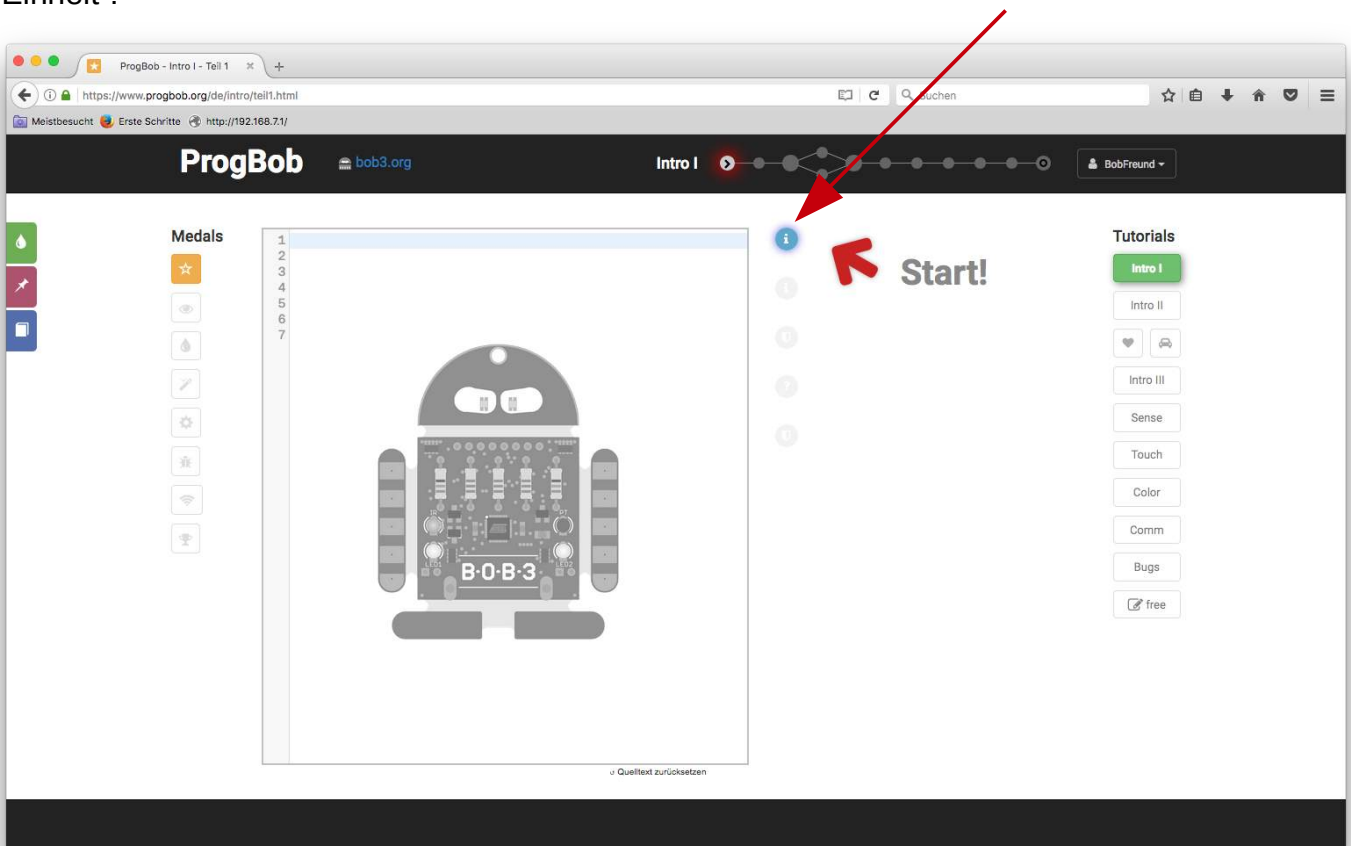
Einheit".

ProgBob - Intro I - Teil 1

https://www.progbob.org/de/intro/teil1.html

Suchen

Meistbesucht Erste Schritte http://192.168.7.1/

ProgBob bob3.org

Intro I

BobFreund

Medals

1
2
3
4
5
6
7

IR PT LED1 LED2 B·O·B·3

Start!

Tutorials

Intro I

Intro II

Intro III

Sense

Touch

Color

Comm

Bugs

free

Quelltext zurücksetzen